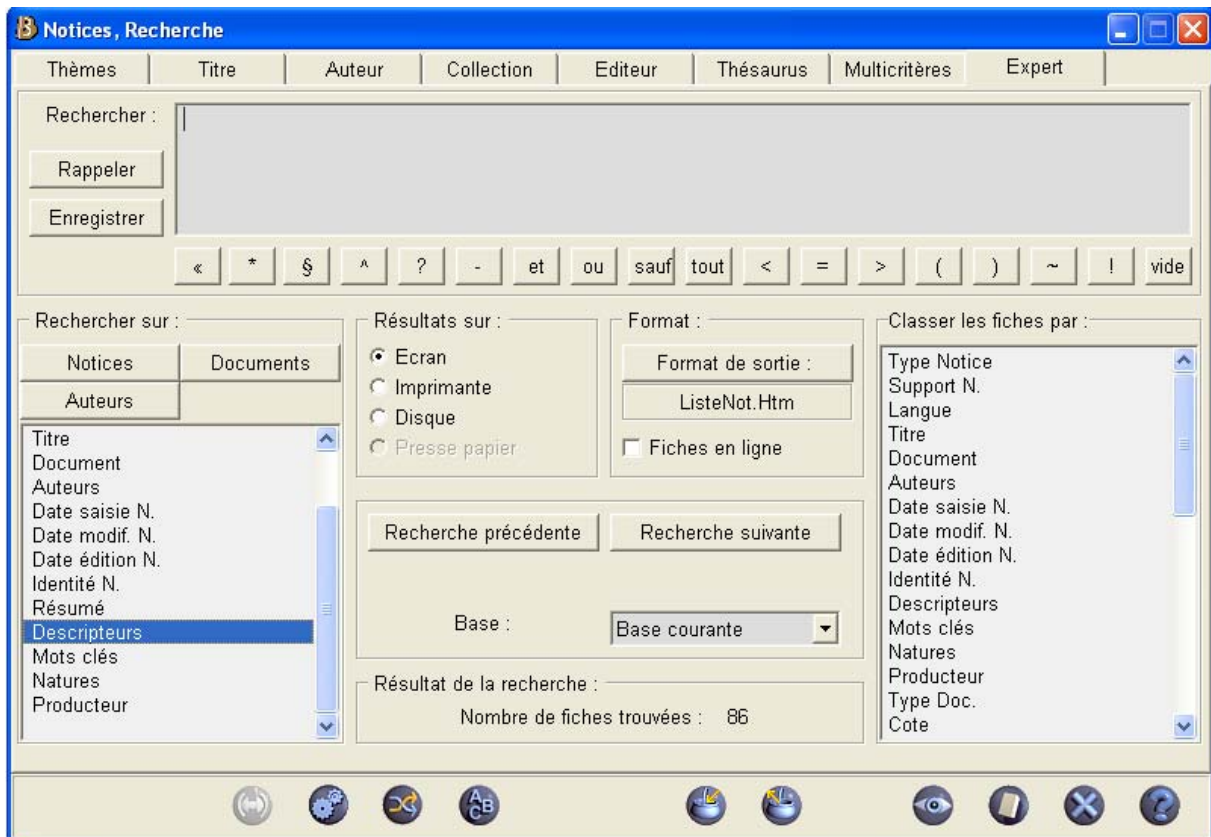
Notices, Recherche

Thèmes | Titre | Auteur | Collection | Editeur | Thésaurus | Multicritères | Expert

Rechercher :

Rappeler

Enregistrer

« * § ^ ? - et ou sauf tout < = > ( ) ~ ! vide

Rechercher sur :

Notices
Documents
Auteurs

Titre
Document
Auteurs
Date saisie N.
Date modif. N.
Date édition N.
Identité N.
Résumé
Descripteurs
Mots clés
Natures
Producteur

Résultats sur :

Ecran
Imprimante
Disque
Presse papier

Format :

Format de sortie :
ListeNot.Htm
Fiches en ligne

Classer les fiches par :

Type Notice
Support N.
Langue
Titre
Document
Auteurs
Date saisie N.
Date modif. N.
Date édition N.
Identité N.
Descripteurs
Mots clés
Natures
Producteur
Type Doc.
Cote

Recherche précédente
Recherche suivante

Base :
Base courante

Résultat de la recherche :

Nombre de fiches trouvées : 86